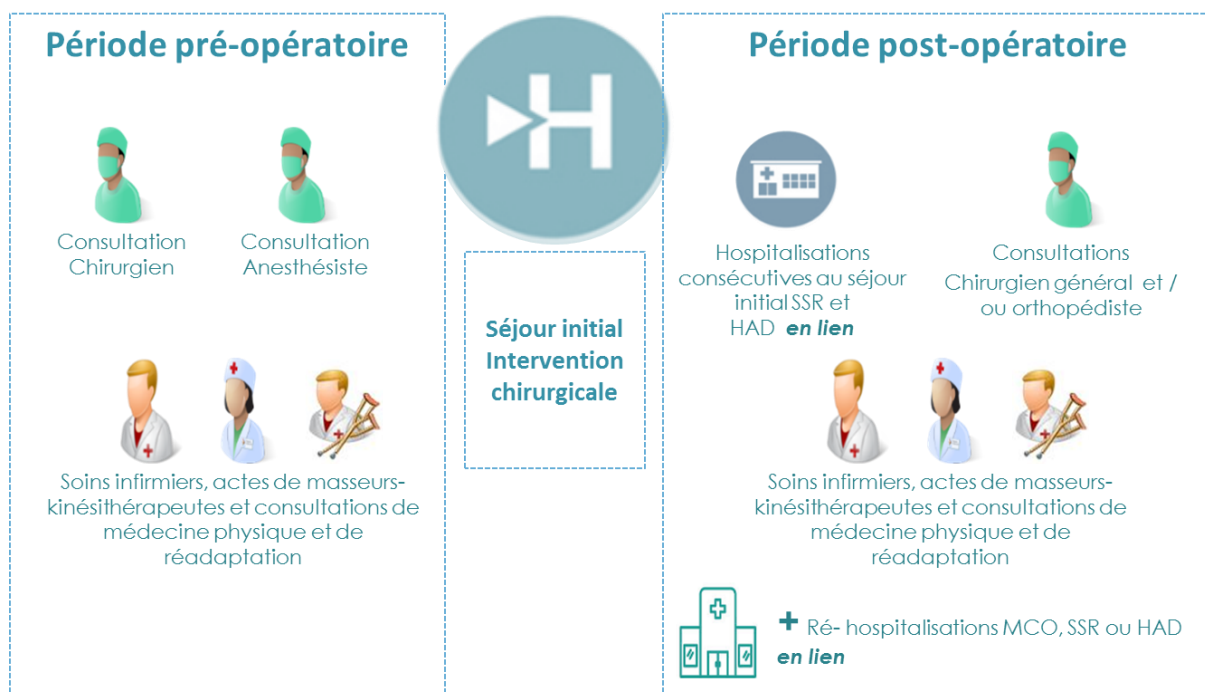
Période pré-opératoire

Consultation Chirurgien

Consultation Anesthésiste

Soins infirmiers, actes de masseurs-kinésithérapeutes et consultations de médecine physique et de réadaptation

Séjour initial Intervention chirurgicale

Période post-opératoire

Hospitalisations consécutives au séjour initial SSR et HAD *en lien*

Consultations Chirurgien général et / ou orthopédiste

Soins infirmiers, actes de masseurs-kinésithérapeutes et consultations de médecine physique et de réadaptation

+ Ré- hospitalisations MCO, SSR ou HAD *en lien*